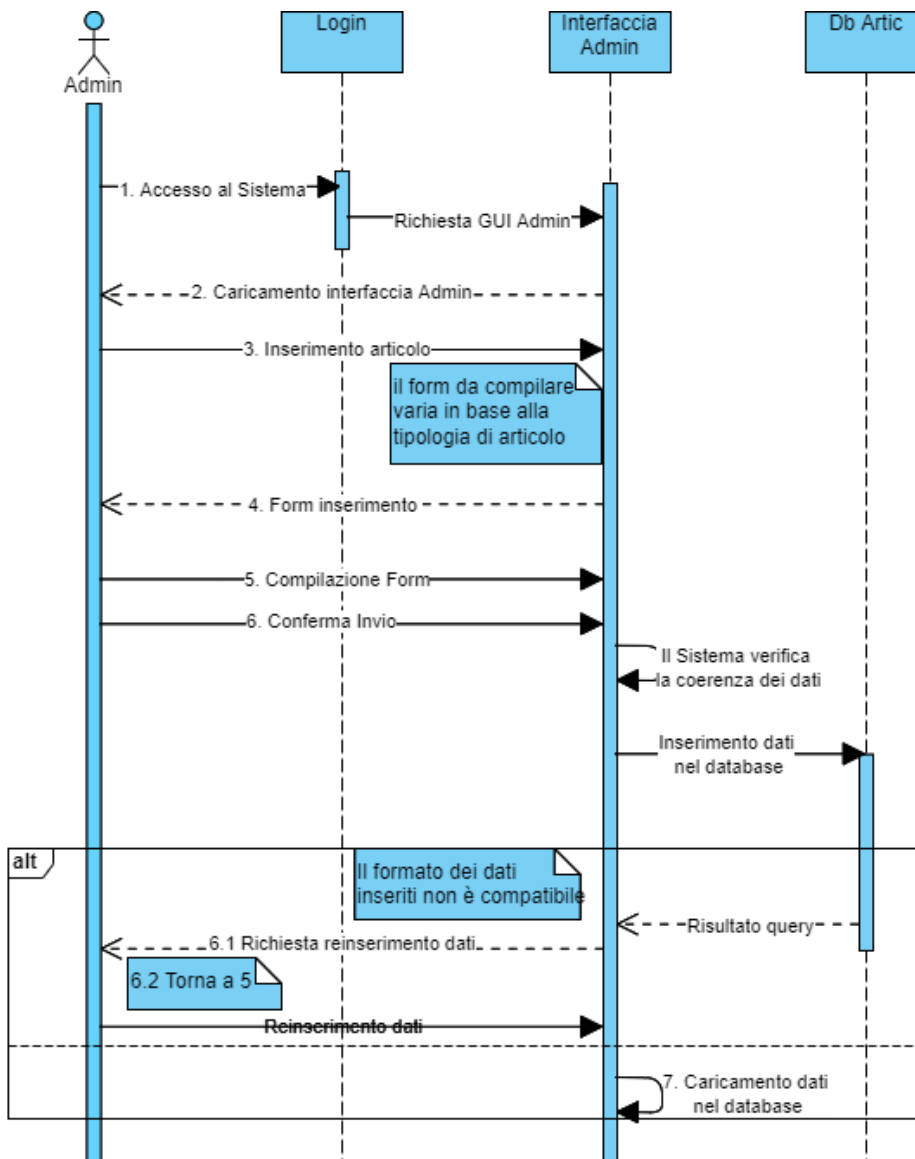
Admin

Login

Interfaccia Admin

Db Artic

1. Accesso al Sistema

Richiesta GUI Admin

2. Caricamento interfaccia Admin

3. Inserimento articolo

il form da compilare varia in base alla tipologia di articolo

4. Form inserimento

5. Compilazione Form

6. Conferma Invio

Il Sistema verifica la coerenza dei dati

Inserimento dati nel database

alt

Il formato dei dati inseriti non è compatibile

Risultato query

6.1 Richiesta reinserimento dati

6.2 Torna a 5

Reinserimento dati

7. Caricamento dati nel database